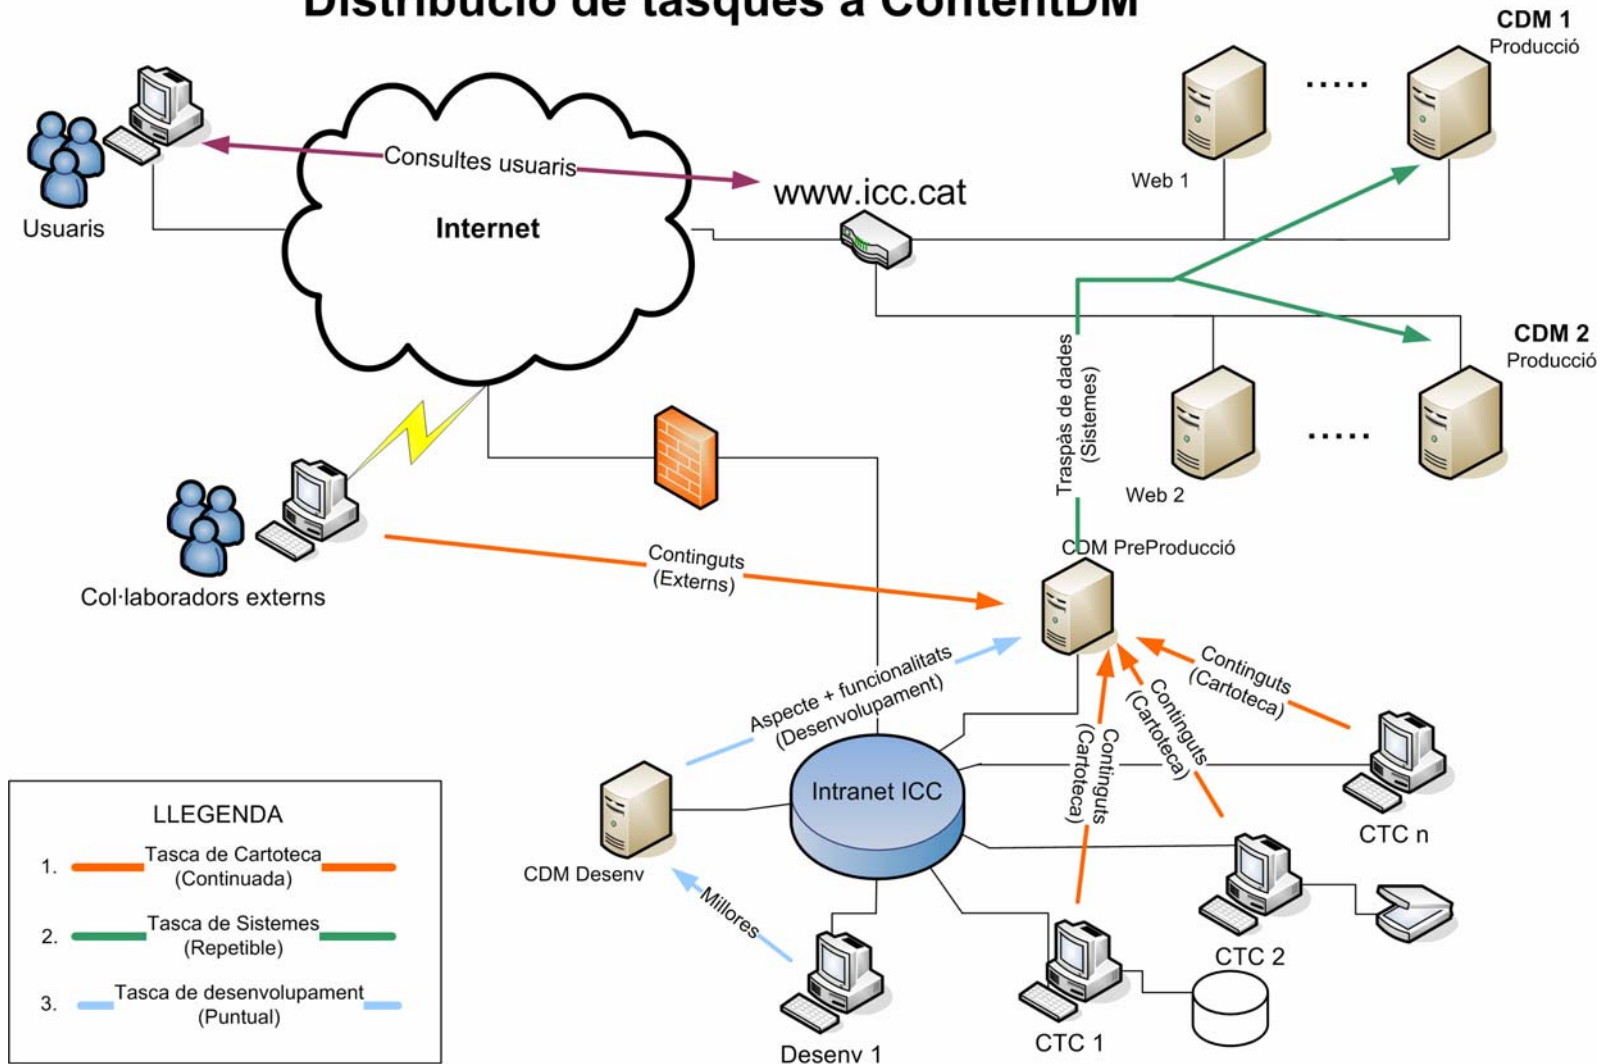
Distribució de tasques a ContentDM

CDM 1
Producció

.....

Web 1

Usuaris

Consultes usuaris

Internet

www.icc.cat

CDM 2
Producció

Traspàs de dades
(Sistemes)

Web 2

.....

Col·laboradors externs

Continguts
(Externs)

CDM PreProducció

Aspecte + funcionalitats
(Desenvolupament)

Continguts
(Cartoteca)

Continguts
(Cartoteca)

Continguts
(Cartoteca)

Intranet ICC

CTC n

CDM Desenv

Millores

CTC 2

Desenv 1

CTC 1

LLEGENDA

1. Tasca de Cartoteca
(Continuada)

2. Tasca de Sistemes
(Repetible)

3. Tasca de desenvolupament
(Puntual)